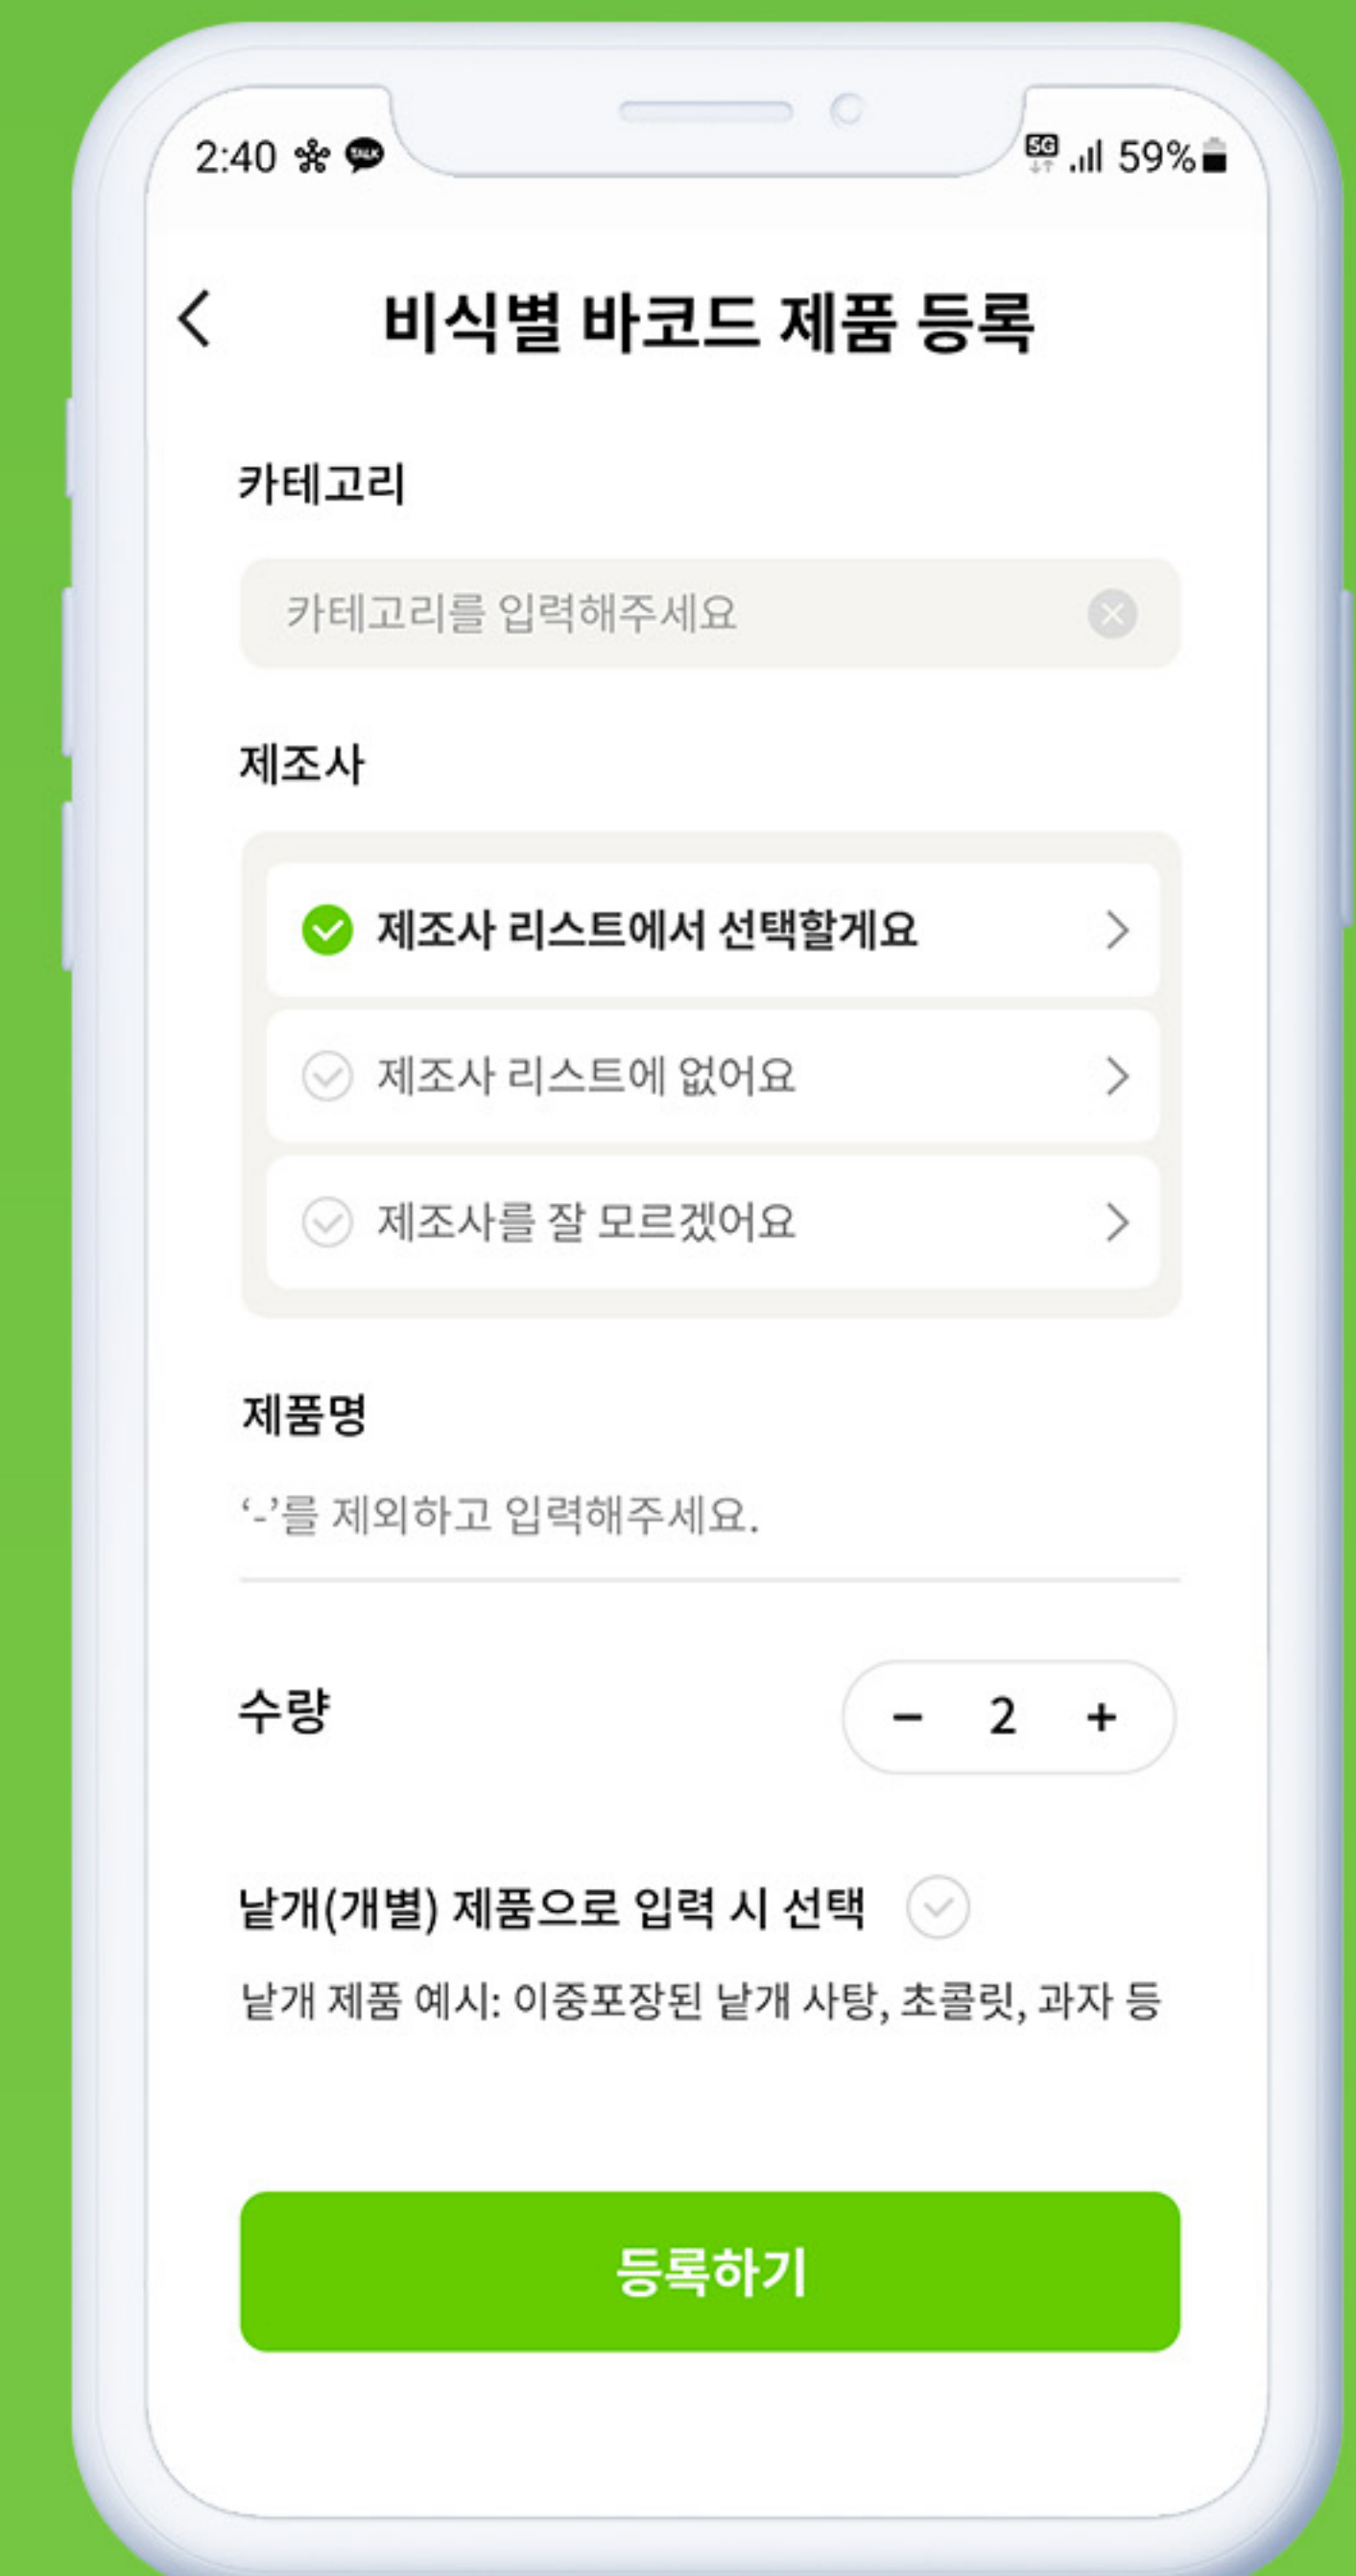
2:40 TALK 5G 59%

비식별 바코드 제품 등록

카테고리

카테고리를 입력해주세요

제조사

제조사 리스트에서 선택할게요

제조사 리스트에 없어요

제조사를 잘 모르겠어요

제품명

'-'를 제외하고 입력해주세요.

수량

– 2 +

낱개(개별) 제품으로 입력 시 선택

낱개 제품 예시: 이중포장된 낱개 사탕, 초콜릿, 과자 등

등록하기